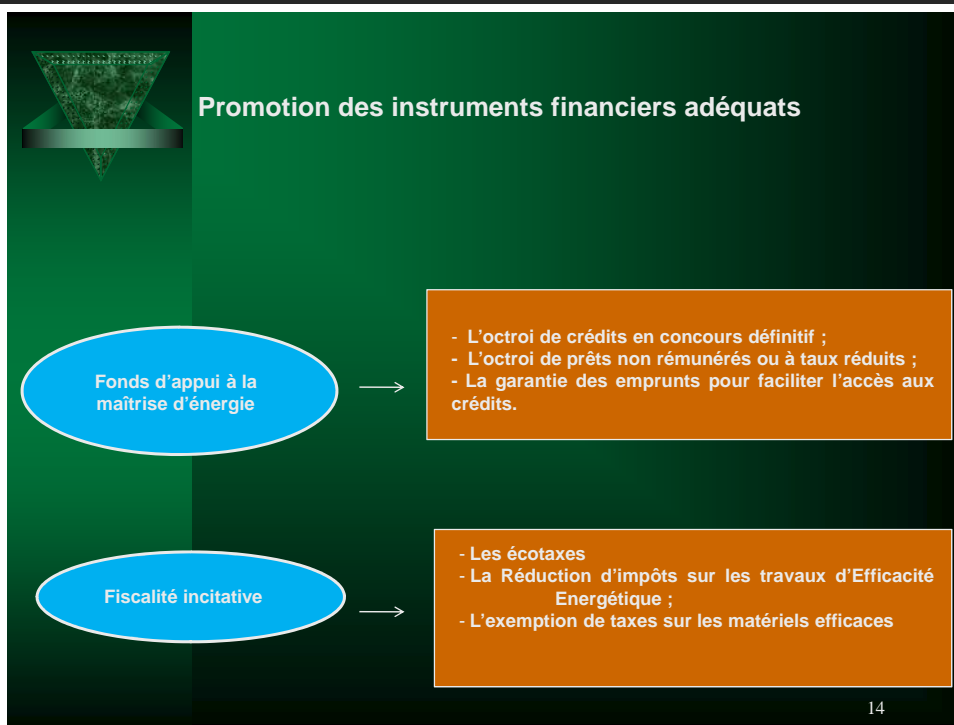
Promotion des instruments financiers adéquats

Fonds d'appui à la maîtrise d'énergie

- L'octroi de crédits en concours définitif ;
- L'octroi de prêts non rémunérés ou à taux réduits ;
- La garantie des emprunts pour faciliter l'accès aux crédits.

Fiscalité incitative

- Les écotaxes
- La Réduction d'impôts sur les travaux d'Efficacité Energétique ;
- L'exemption de taxes sur les matériels efficaces

14